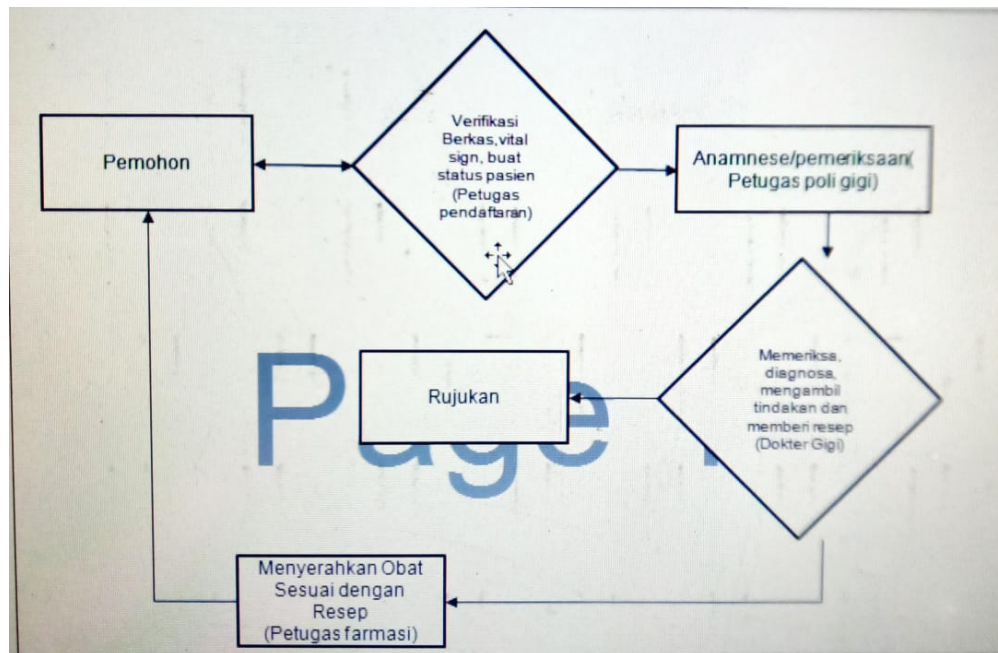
Pemohon

Verifikasi Berkas,vital sign, buat status pasien (Petugas pendaftaran)

Anamnese/pemeriksaan( Petugas poli gigi)

Memeriksa, diagnosa, mengambil tindakan dan memberi resep (Dokter Gigi)

Rujukan

Page 1

Menyerahkan Obat Sesuai dengan Resep (Petugas farmasi)